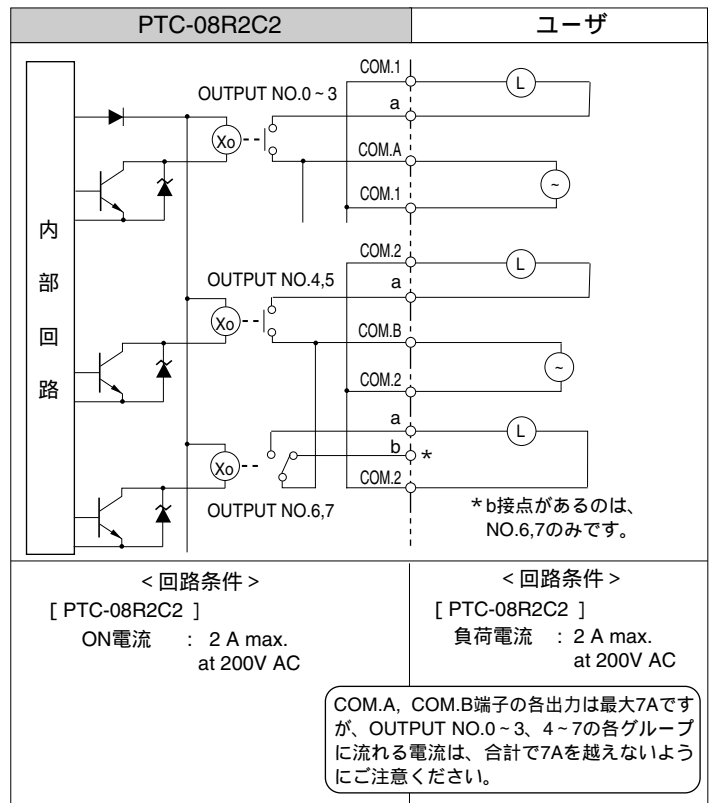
| PTC-08R2C2 | ユーザ |
|---|---|

内部回路

OUTPUT NO.0 ~ 3
COM.1
a
COM.A
COM.1
L
~
Xo

OUTPUT NO.4,5
COM.2
a
COM.B
COM.2
L
~
Xo

a
b *
COM.2
L
Xo
OUTPUT NO.6,7

* b接点があるのは、NO.6,7のみです。

< 回路条件 >
[ PTC-08R2C2 ]
ON電流 : 2 A max.
at 200V AC

< 回路条件 >
[ PTC-08R2C2 ]
負荷電流 : 2 A max.
at 200V AC

COM.A, COM.B端子の各出力は最大7Aですが、OUTPUT NO.0 ~ 3、4 ~ 7の各グループに流れる電流は、合計で7Aを越えないようにご注意ください。